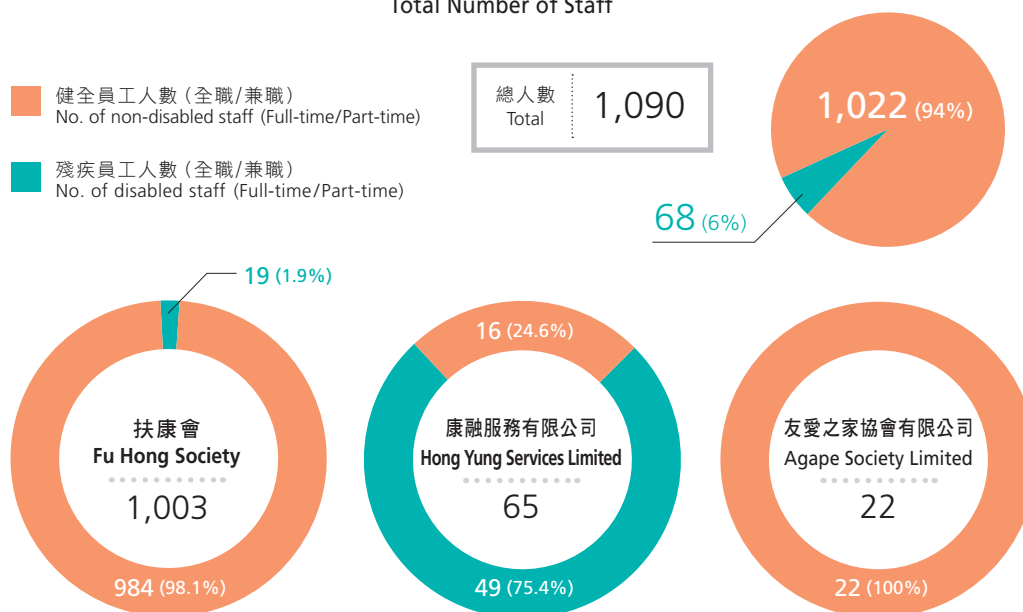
Total Number of Staff

健全員工人數 (全職/兼職)
No. of non-disabled staff (Full-time/Part-time)

殘疾員工人數 (全職/兼職)
No. of disabled staff (Full-time/Part-time)

總人數
Total
1,090

1,022 (94%)
68 (6%)

19 (1.9%)
扶康會
Fu Hong Society
1,003
984 (98.1%)

16 (24.6%)
康融服務有限公司
Hong Yung Services Limited
65
49 (75.4%)

友愛之家協會有限公司
Agape Society Limited
22
22 (100%)